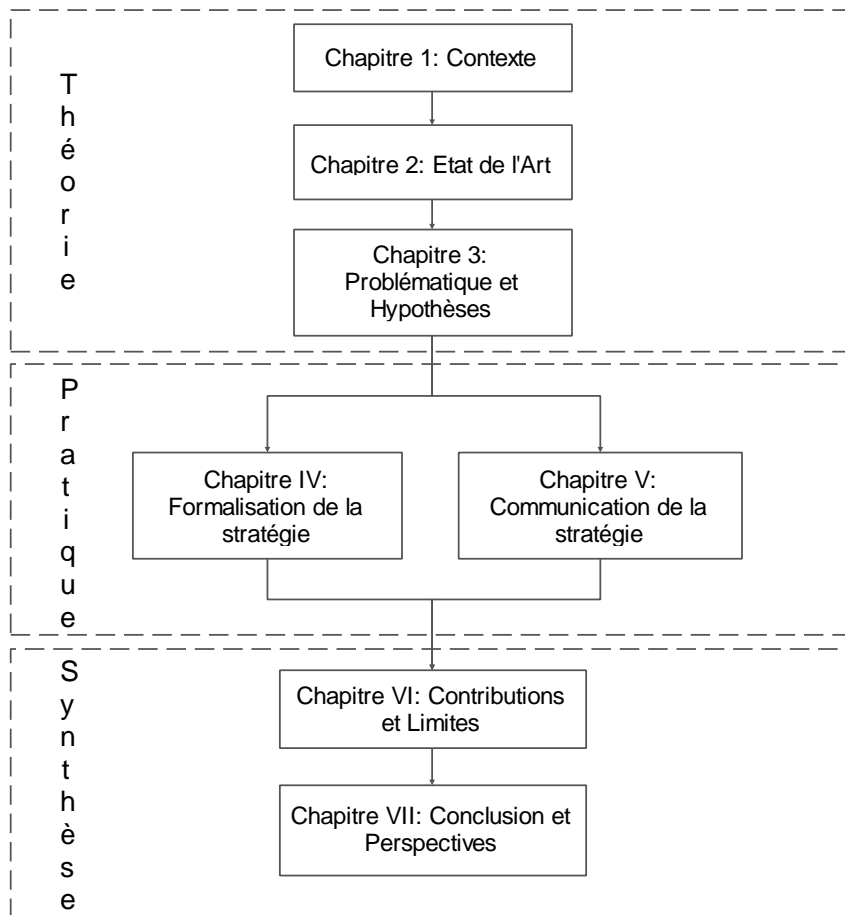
Théorie

Chapitre 1: Contexte

Chapitre 2: Etat de l'Art

Chapitre 3: Problématique et Hypothèses

Pratique

Chapitre IV: Formalisation de la stratégie

Chapitre V: Communication de la stratégie

Synthèse

Chapitre VI: Contributions et Limites

Chapitre VII: Conclusion et Perspectives